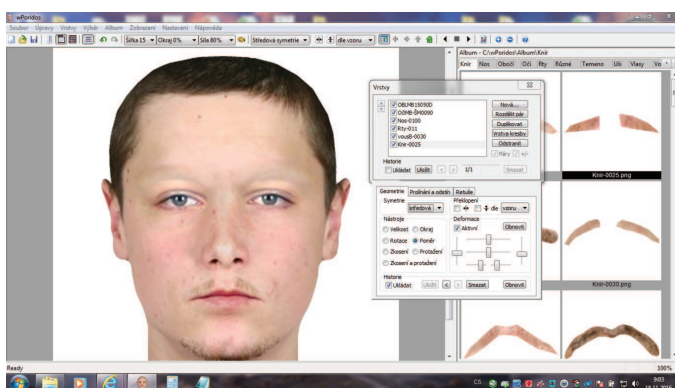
wPoridos

Soubor Úpravy Vrstvy Výběr Album Zobrazení Nastavení Nápověda

Šířka 15 Okraj 0% Síla 80% Středová symetrie dle vzoru

Album - C:\wPoridos\Album\Knír

Knír Nos Obočí Oči Rty Různé Temeno Uši Vlasy Vo

Vrstvy

OBLMB-15050D
OčiMB-BH0090
Nos-0100
Rty-011
vousB-0030
Knír-0025

Nová...
Rozdělit pár
Duplikovat
Vrstva kresby
Odstranit
Páry

Historie
Ukládat Uložit 1/1 Smazat

Geometrie Prolínání a odstín Retuše

Symetrie
Středová

Překlopení
dle vzoru

Nástroje
Velikost Okraj
Rotace Poměr
Zkosení Protažení
Zkosení a protažení

Deformace
Aktivní
Obnovit

Historie
Ukládat Uložit Smazat Obnovit

Knír-0025.png

Knír-0030.png

Ready

100%

CS

9:03